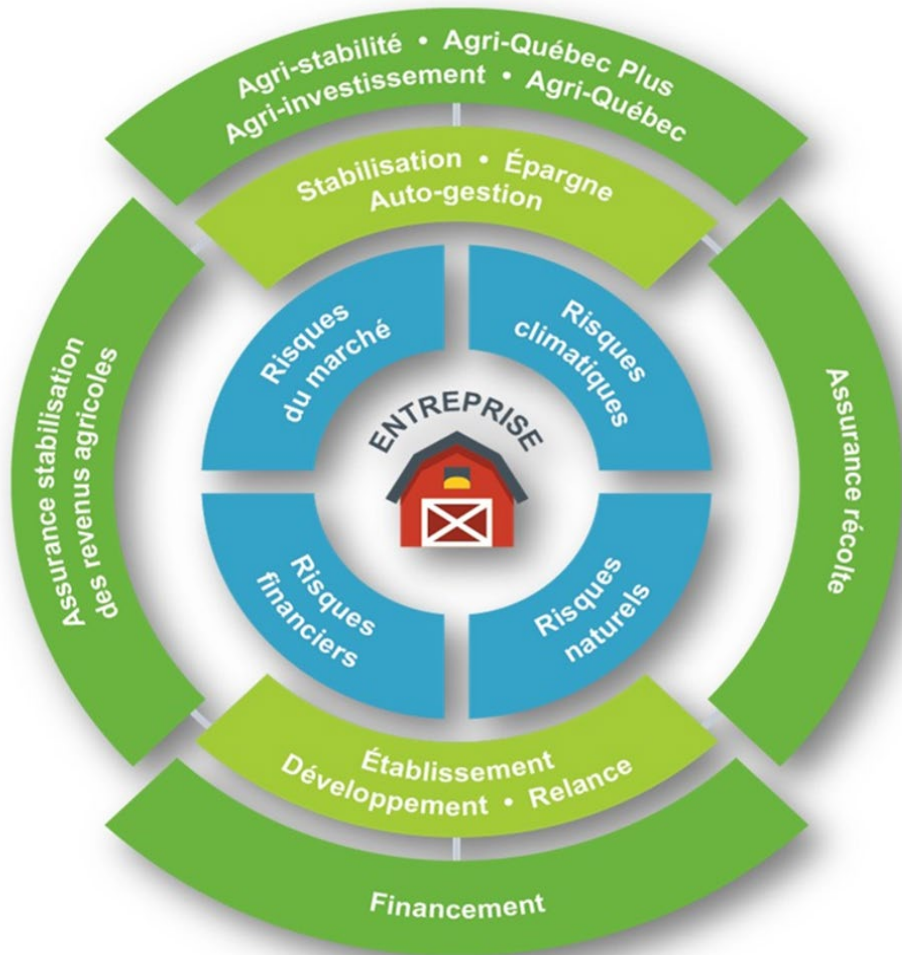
Agri-stabilité • Agri-Québec Plus
Agri-investissement • Agri-Québec

Stabilisation • Épargne
Auto-gestion

Assurance stabilisation des revenus agricoles

Assurance récolte

Risques du marché

Risques climatiques

ENTREPRISE

Risques financiers

Risques naturels

Établissement
Développement • Relance

Financement